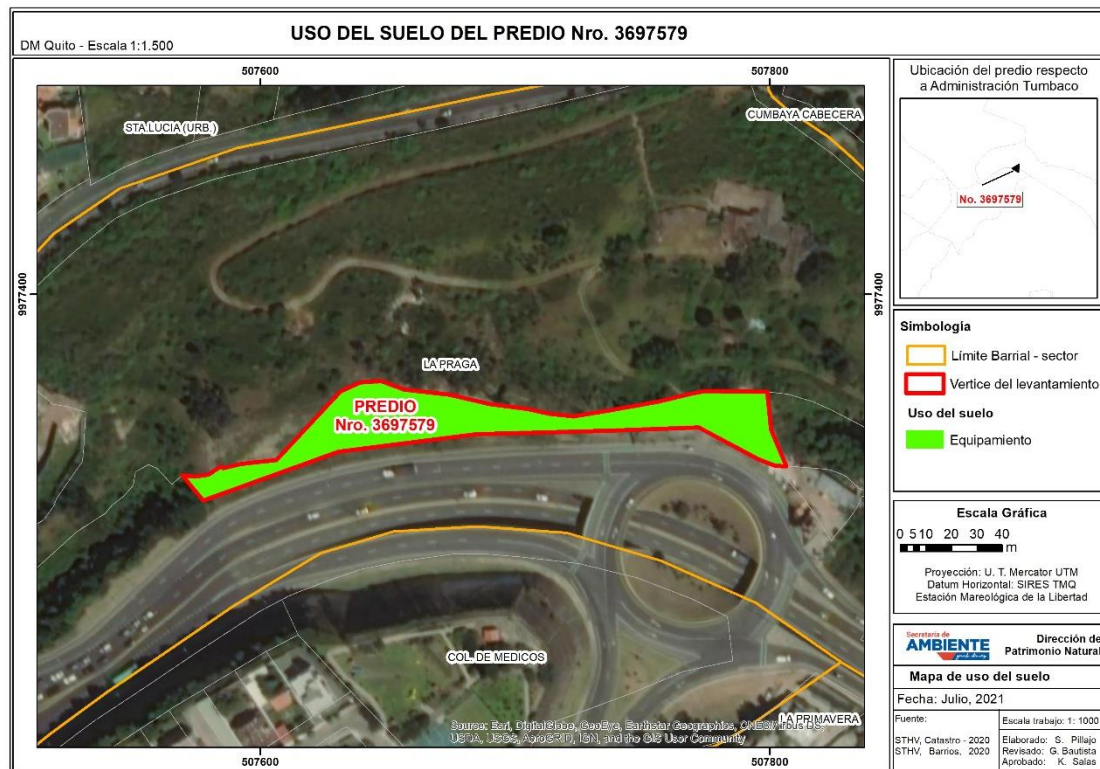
USO DEL SUELO DEL PREDIO Nro. 3697579

DM Quito - Escala 1:1.500

507600

507800

STA LUCIA (URB.)

CUMBAYA CABECERA

9977400

9977400

LA PRAGA

PREDIO
Nro. 3697579

COL. DE MEDICOS

LA PRIMAVERA

Source: Esri, DigitalGlobe, GeoEye, Earthstar Geographics, CNES/Airbus DS, USDA, USGS, AeroGRID, IGN, and the GIS User Community

507600

507800

Ubicación del predio respecto a Administración Tumbaco

No. 3697579

Simbología

Límite Barrial - sector

Vertice del levantamiento

Uso del suelo

Equipamiento

Escala Gráfica

0 5 10 20 30 40
m

Proyección: U. T. Mercator UTM
Datum Horizontal: SIRES TMQ
Estación Mareológica de la Libertad

Secretaría de AMBIENTE

Dirección de Patrimonio Natural

Mapa de uso del suelo

Fecha: Julio, 2021

Fuente:
STHV, Catastro - 2020
STHV, Barrios, 2020

Escala trabajo: 1: 1000
Elaborado: S. Pillajo
Revisado: G. Bautista
Aprobado: K. Salas